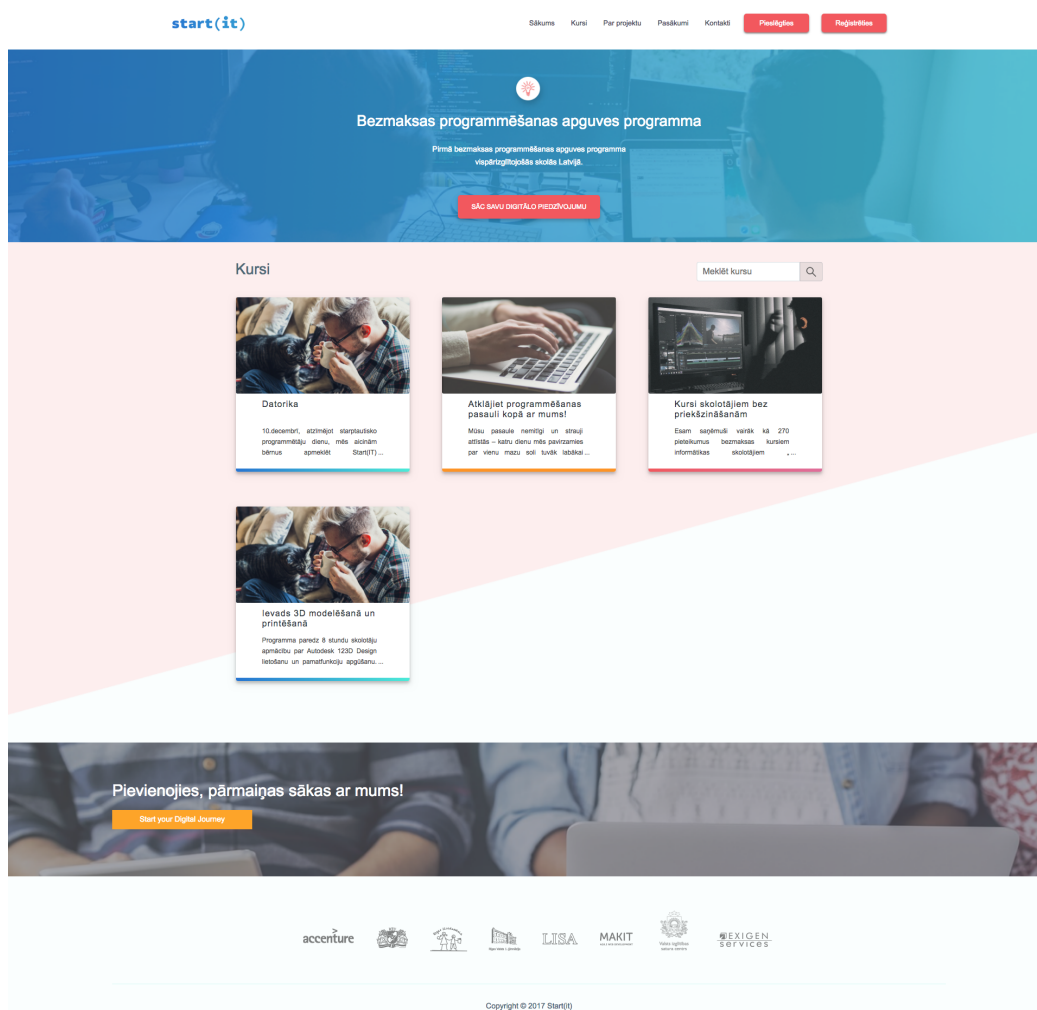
start(it)

Sākums Kursi Par projektu Pasākumi Kontakti Pieslēgties Reģistrēties

Bezmaksas programmēšanas apguves programma

Pirmā bezmaksas programmēšanas apguves programma vispārizglītojošās skolās Latvijā.

SĀC SAVU DIGITĀLO PIEDZĪVOJUMU

Kursi

Meklēt kursu

Datorika

10.decembrī, atzīmējot starptautisko programmētāju dienu, mēs aicinām bērnus apmeklēt Start(IT) ...

Atklājiet programmēšanas pasauli kopā ar mums!

Mūsu pasaule nemitīgi un strauji attīstās – katru dienu mēs pavirzamies par vienu mazu soli tuvāk labākai ...

Kursi skolotājiem bez priekšzināšanām

Esam saņēmuši vairāk kā 270 pieteikumus bezmaksas kursiem informātikas skolotājiem , ...

Ievads 3D modelēšanā un printēšanā

Programma paredz 8 stundu skolotāju apmācību par Autodesk 123D Design lietošanu un pamatfunkciju apgūšanu. ...

Pievienojies, pārmaiņas sākas ar mums!

Start your Digital Journey

accenture LISA MAKIT EXIGEN services

Copyright © 2017 Start(it)